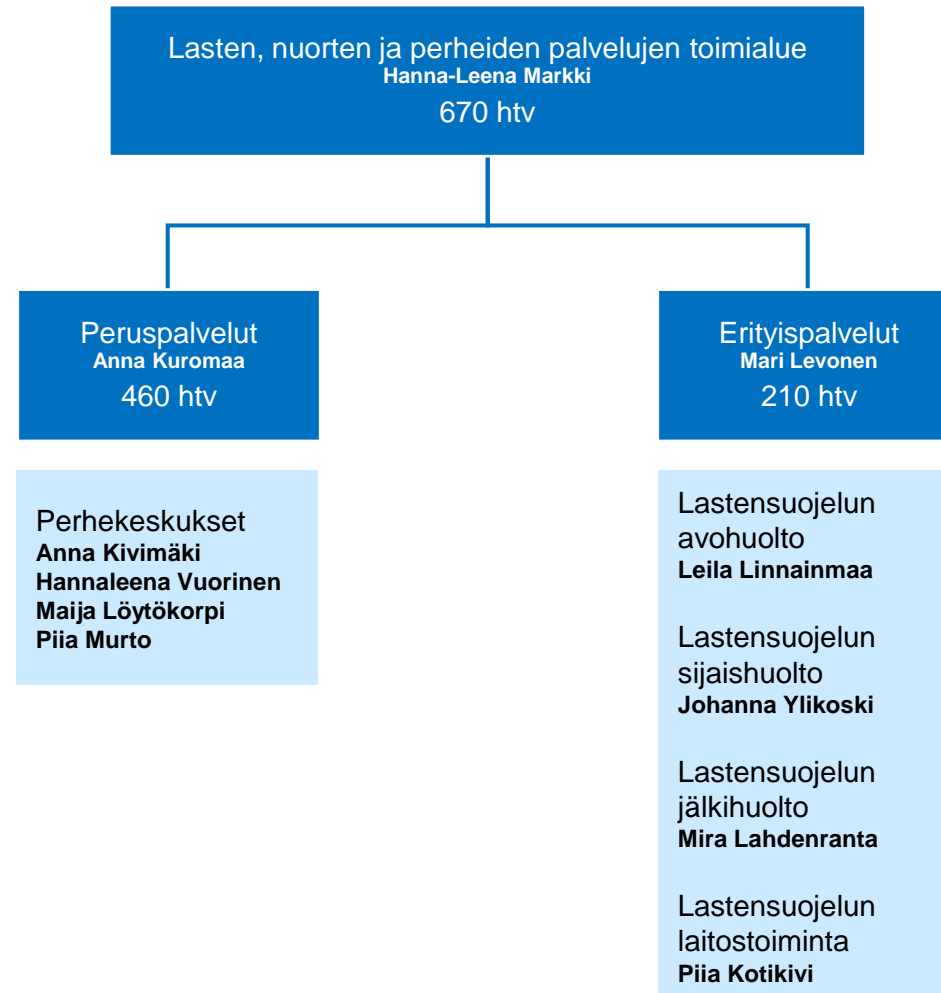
Lasten, nuorten ja perheiden palvelujen toimialue
Hanna-Leena Markki
670 htv

Peruspalvelut
Anna Kuromaa
460 htv

Erityispalvelut
Mari Levonen
210 htv

Perhekeskukset
Anna Kivimäki
Hannaleena Vuorinen
Maija Löytökorpi
Piia Murto

Lastensuojelun avohuolto
Leila Linnainmaa

Lastensuojelun sijaishuolto
Johanna Ylikoski

Lastensuojelun jälkihuolto
Mira Lahdenranta

Lastensuojelun laitostoiminta
Piia Kotikivi